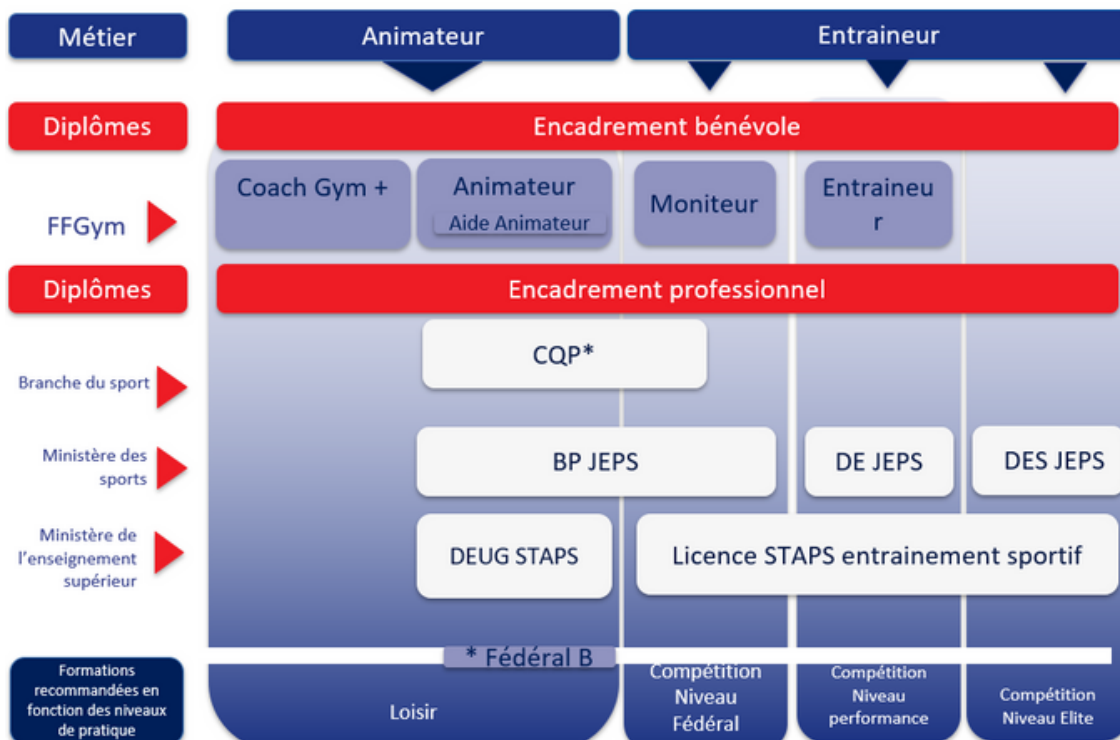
Métier

Animateur

Entraineur

Diplômes

Encadrement bénévole

FFGym

Coach Gym +

Animateur

Aide Animateur

Moniteur

Entraineur

Diplômes

Encadrement professionnel

Branche du sport

CQP*

Ministère des sports

BP JEPS

DE JEPS

DES JEPS

Ministère de l'enseignement supérieur

DEUG STAPS

Licence STAPS entrainement sportif

* Fédéral B

Formations recommandées en fonction des niveaux de pratique

Loisir

Compétition Niveau Fédéral

Compétition Niveau performance

Compétition Niveau Elite